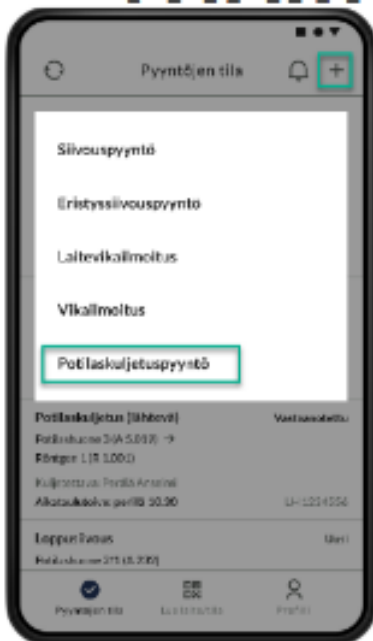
Pyyntöjen tila

Siivouspyyntö

Eristyssiivouspyyntö

Laitevikailmoitus

Vikailmoitus

Potilaskuljetuspyyntö

Potilaskuljetus (lähtevä)
Vastaanotettu
Potilashuone 3 (A 5.003) →
Röntgen 1 (R 1.001)
Kuljettaja: Potilä Amanai
Aikataulutettu perillä 10.30
LI-1234556

Loppusiivous
Uusi
Potilashuone 3?5 (A 200)

Pyyntöjen tila
Lue tunniste
Profiili